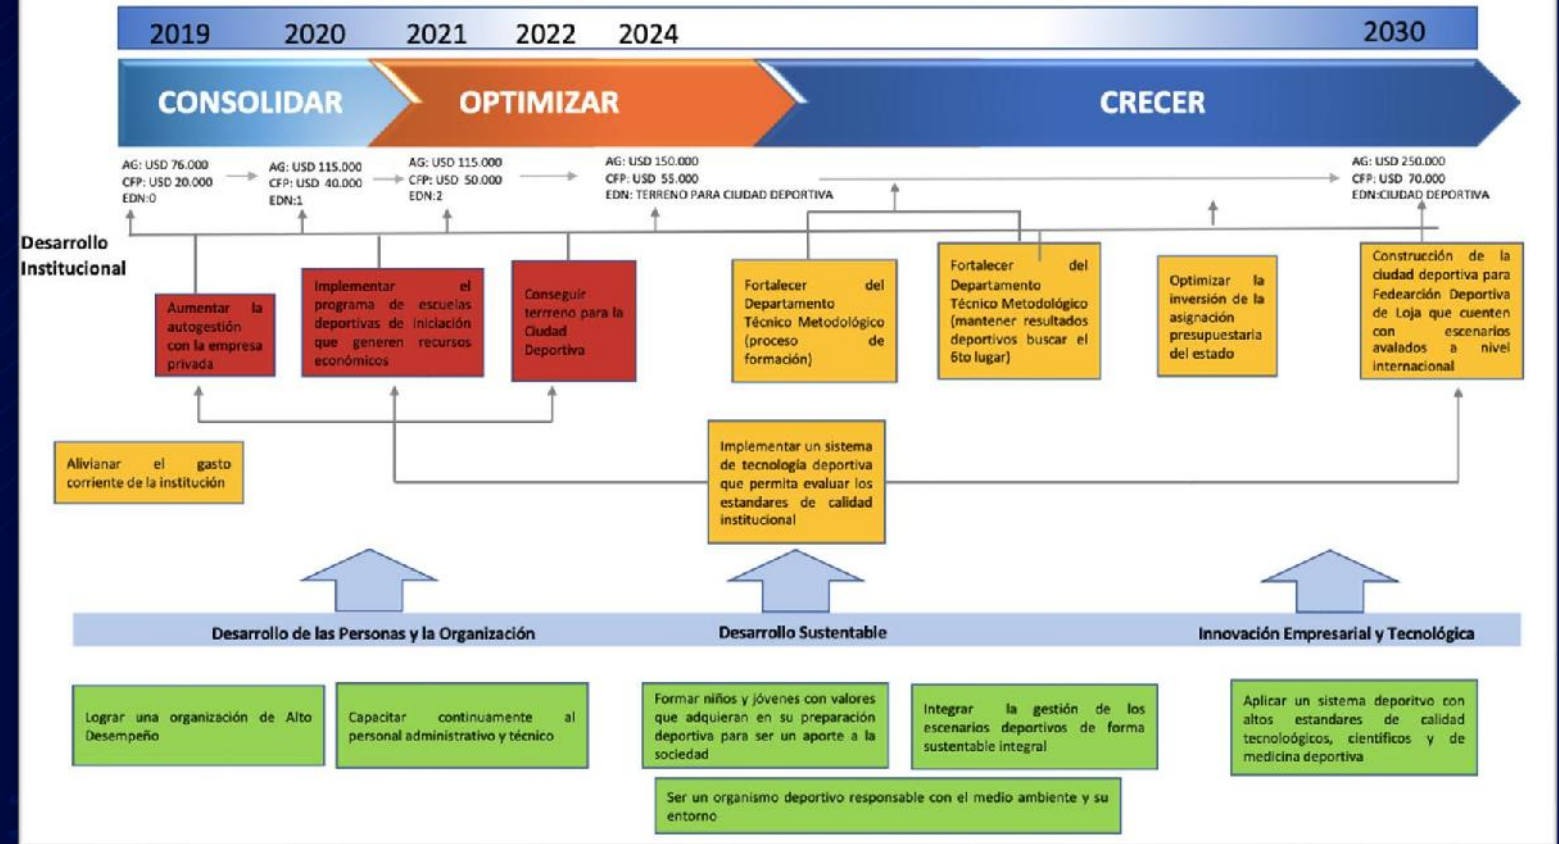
2019 2020 2021 2022 2024 2030

CONSOLIDAR OPTIMIZAR CRECER

AG: USD 76.000
CFP: USD 20.000
EDN:0

AG: USD 115.000
CFP: USD 40.000
EDN:1

AG: USD 115.000
CFP: USD 50.000
EDN:2

AG: USD 150.000
CFP: USD 55.000
EDN: TERRENO PARA CIUDAD DEPORTIVA

AG: USD 250.000
CFP: USD 70.000
EDN:CIUDAD DEPORTIVA

Desarrollo Institucional

Aumentar la autogestión con la empresa privada

Implementar el programa de escuelas deportivas de iniciación que generen recursos económicos

Conseguir terreno para la Ciudad Deportiva

Fortalecer del Departamento Técnico Metodológico (proceso de formación)

Fortalecer del Departamento Técnico Metodológico (mantener resultados deportivos buscar el 6to lugar)

Optimizar la inversión de la asignación presupuestaria del estado

Construcción de la ciudad deportiva para Federación Deportiva de Loja que cuenten con escenarios avalados a nivel internacional

Alivianar el gasto corriente de la institución

Implementar un sistema de tecnología deportiva que permita evaluar los estandares de calidad institucional

Desarrollo de las Personas y la Organización

Desarrollo Sustentable

Innovación Empresarial y Tecnológica

Lograr una organización de Alto Desempeño

Capacitar continuamente al personal administrativo y técnico

Formar niños y jóvenes con valores que adquieran en su preparación deportiva para ser un aporte a la sociedad

Integrar la gestión de los escenarios deportivos de forma sustentable integral

Aplicar un sistema deportivo con altos estandares de calidad tecnoloógicos, cientificos y de medicina deportiva

Ser un organismo deportivo responsable con el medio ambiente y su entorno